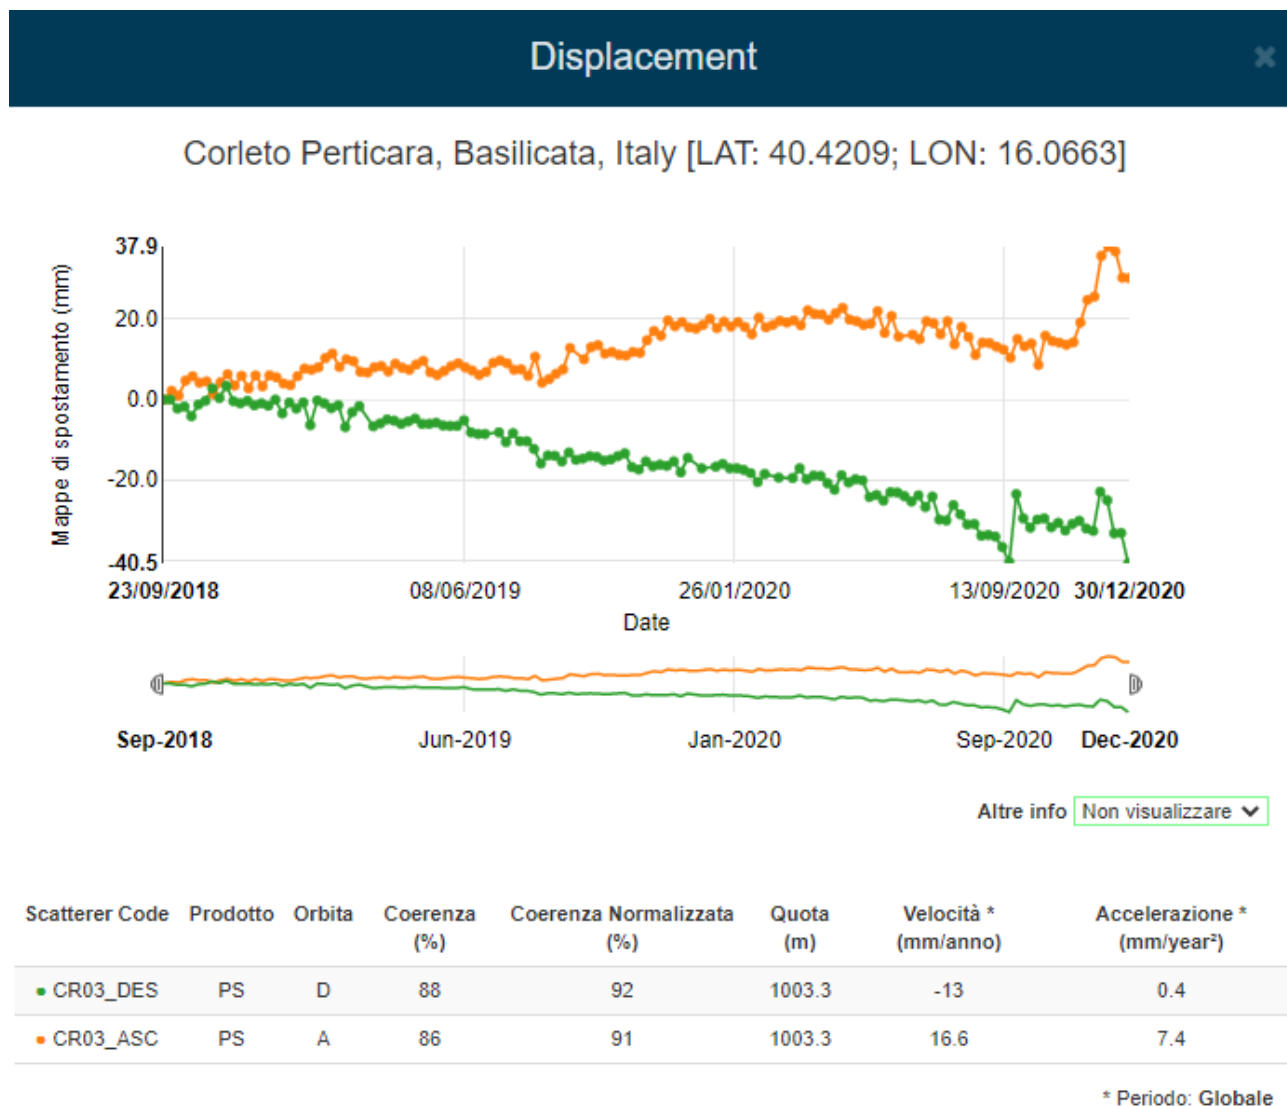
Displacement

×

Corleto Perticara, Basilicata, Italy [LAT: 40.4209; LON: 16.0663]

37.9
20.0
0.0
-20.0
-40.5

Mappe di spostamento (mm)

23/09/2018 08/06/2019 26/01/2020 13/09/2020 30/12/2020

Date

Sep-2018 Jun-2019 Jan-2020 Sep-2020 Dec-2020

Altre info Non visualizzare

| Scatterer Code | Prodotto | Orbita | Coerenza (%) | Coerenza Normalizzata (%) | Quota (m) | Velocità * (mm/anno) | Accelerazione * (mm/year²) |
|---|---|---|---|---|---|---|---|
| • CR03_DES | PS | D | 88 | 92 | 1003.3 | -13 | 0.4 |
| • CR03_ASC | PS | A | 86 | 91 | 1003.3 | 16.6 | 7.4 |

* Periodo: Globale